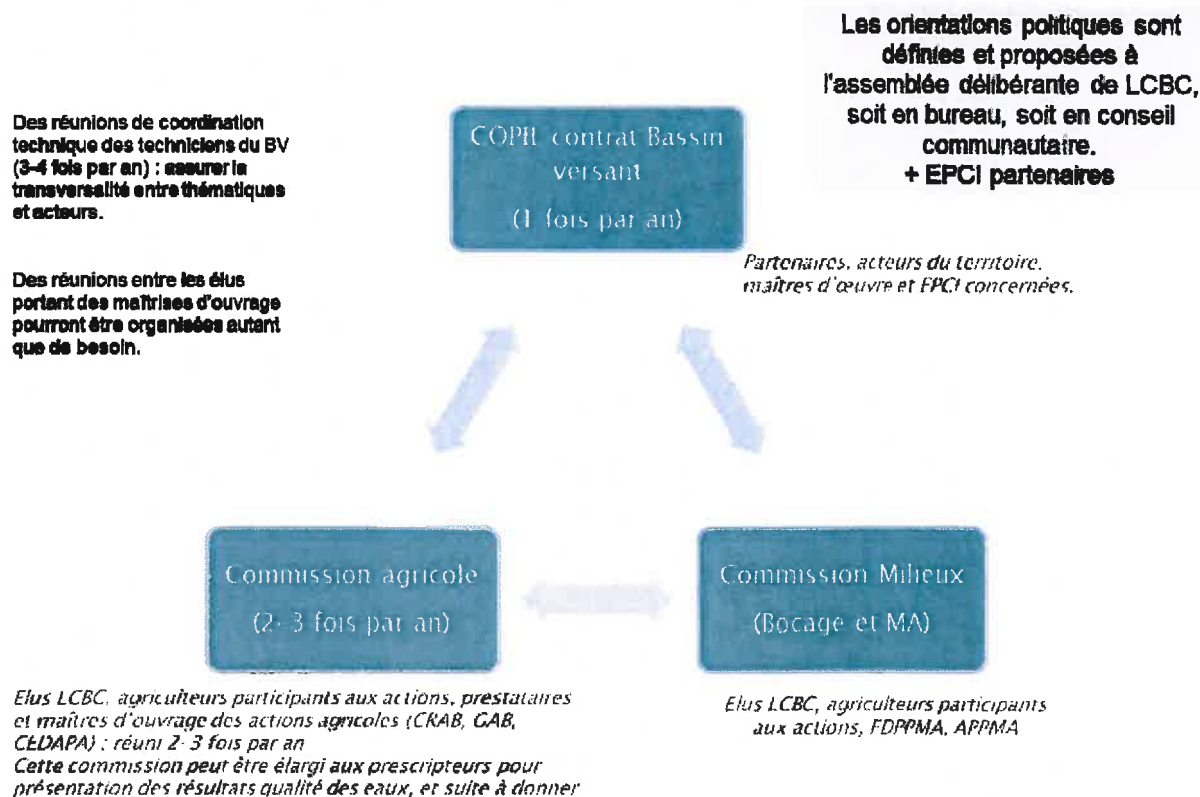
Les orientations politiques sont définies et proposées à l'assemblée délibérante de LCBC, soit en bureau, soit en conseil communautaire.
+ EPCI partenaires

Des réunions de coordination technique des techniciens du BV (3-4 fois par an) : assurer la transversalité entre thématiques et acteurs.

Des réunions entre les élus portant des maîtrises d'ouvrage pourront être organisées autant que de besoin.

COPIL contrat Bassin versant
(1 fois par an)

Partenaires, acteurs du territoire, maîtres d'œuvre et EPCI concernées.

Commission agricole
(2-3 fois par an)

Commission Milieux
(Bocage et MA)

Elus LCBC, agriculteurs participants aux actions, prestataires et maîtres d'ouvrage des actions agricoles (CRAB, GAB, CEDAPA) : réuni 2-3 fois par an
Cette commission peut être élargi aux prescripteurs pour présentation des résultats qualité des eaux, et suite à donner

Elus LCBC, agriculteurs participants aux actions, FDPPMA, APPMA